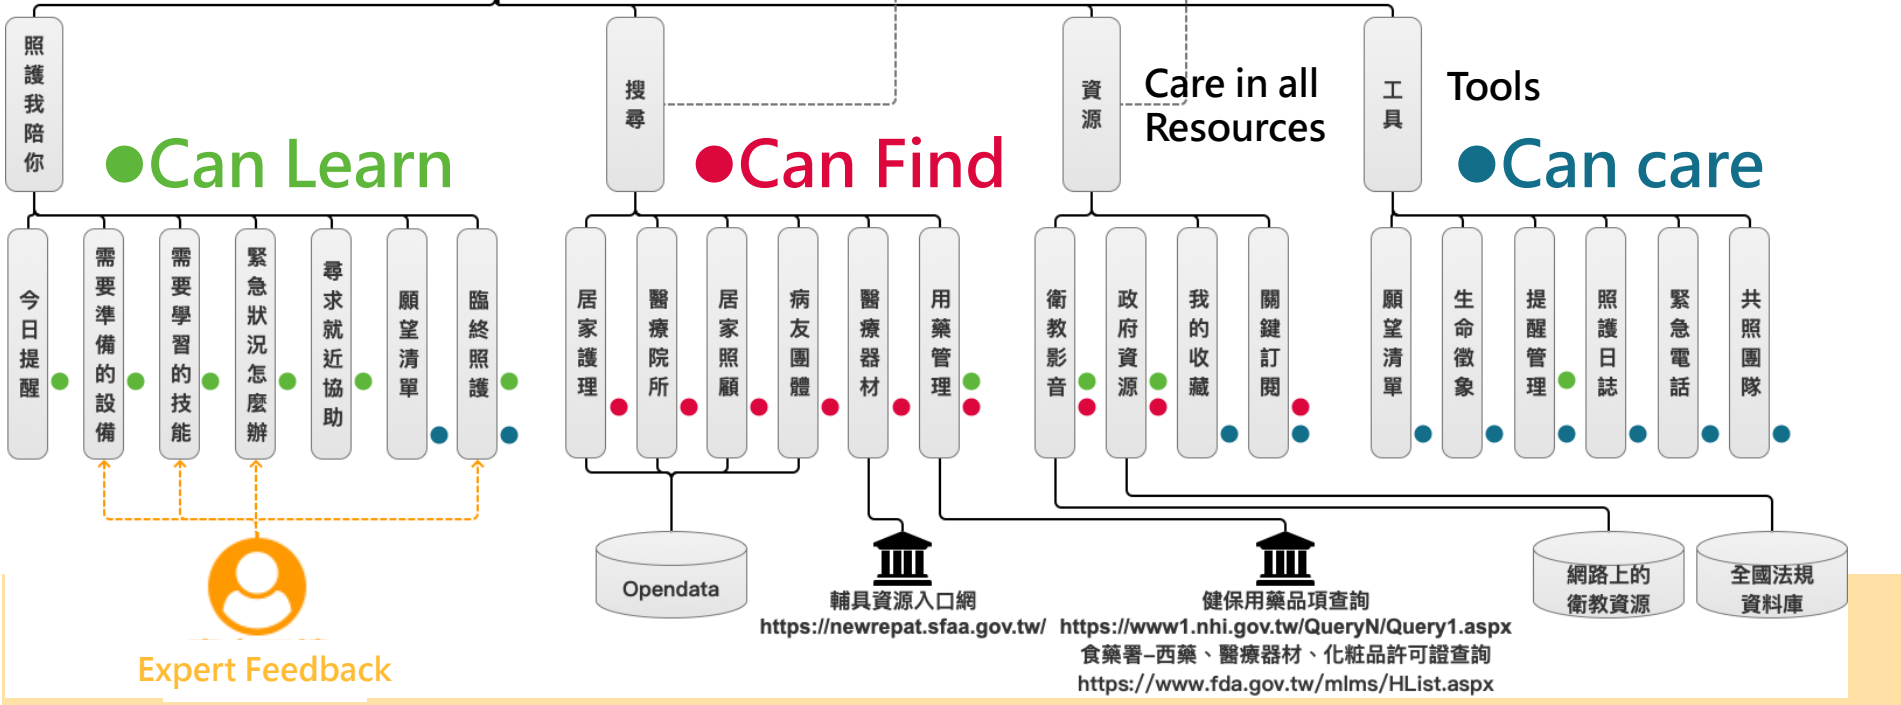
照護我陪你

●Can Learn

搜尋

●Can Find

資源

Care in all Resources

工具

Tools

●Can care

今日提醒
需要準備的設備
需要學習的技能
緊急狀況怎麼辦
尋求就近協助
願望清單
臨終照護

居家護理
醫療院所
居家照顧
病友團體
醫療器材
用藥管理

衛教影音
政府資源
我的收藏
關鍵訂閱

願望清單
生命徵象
提醒管理
照護日誌
緊急電話
共照團隊

Expert Feedback

Opendata

輔具資源入口網
https://newrepat.sfaa.gov.tw/

健保用藥品項查詢
https://www1.nhi.gov.tw/QueryN/Query1.aspx
食藥署–西藥、醫療器材、化粧品許可證查詢
https://www.fda.gov.tw/mlms/HList.aspx

網路上的衛教資源

全國法規資料庫